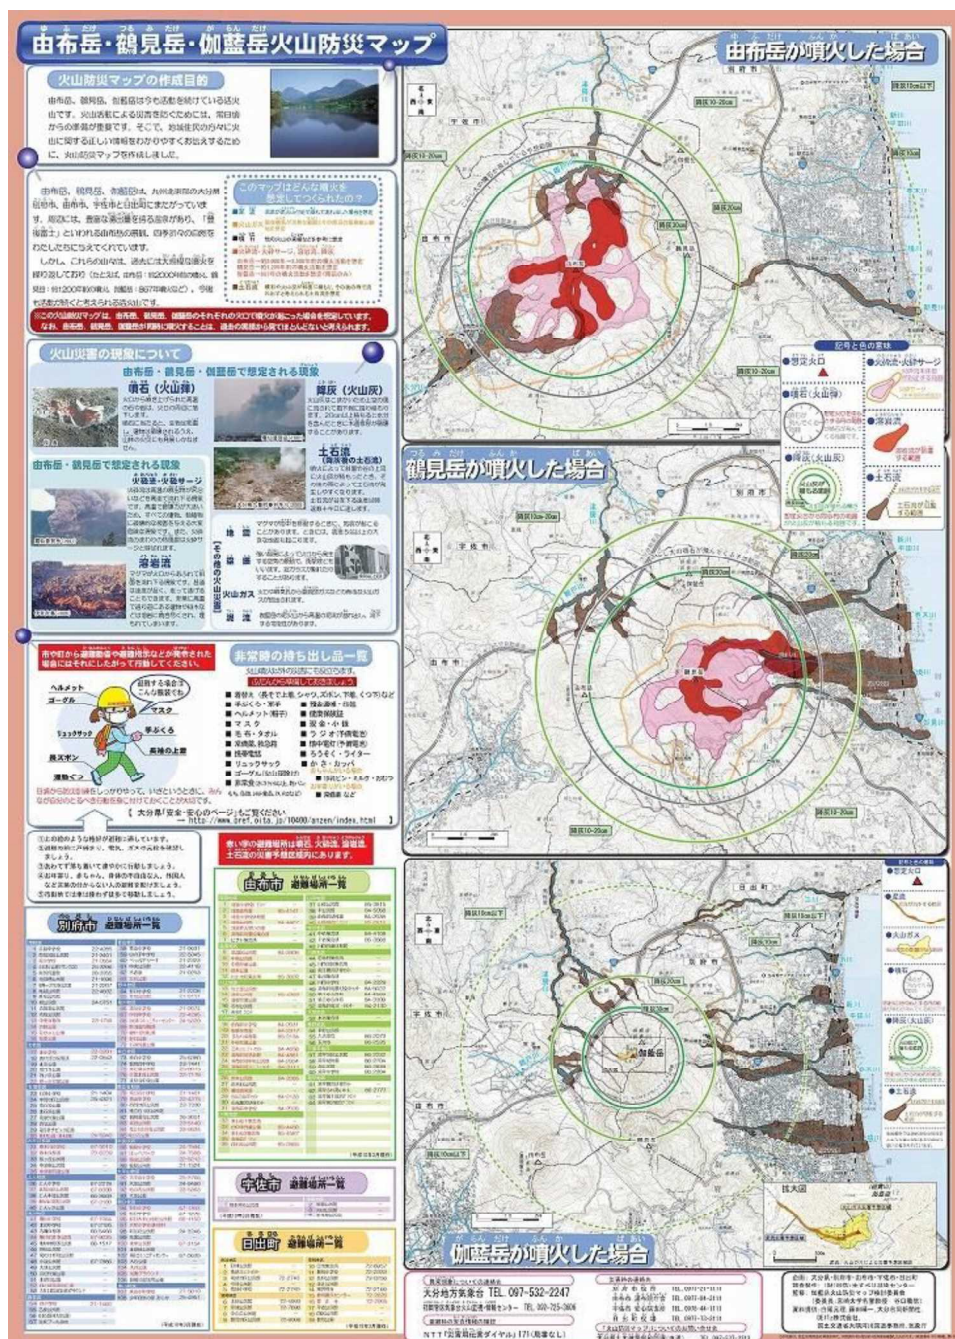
由布岳・鶴見岳・伽藍岳火山防災マップ

火山防災マップの作成目的

由布岳、鶴見岳、伽藍岳は今も活動を続けている活火山です。火山活動による災害を防ぐためには、常日頃からの準備が重要です。そこで、地域住民の方々に火山に関する正しい情報をわかりやすくお伝えするために、火山防災マップを作成しました。

由布岳、鶴見岳、伽藍岳は、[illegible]

しかし、これらの山々は、過去には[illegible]

このマップはどんな噴火を想定してつくられたの？

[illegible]

火山災害の現象について

由布岳・鶴見岳・伽藍岳で想定される現象

噴石（火山弾）

降灰（火山灰）

土石流

由布岳・鶴見岳で想定される現象

火砕流・火砕サージ

溶岩流

その他の火山現象

地震

山崩れ

火山ガス

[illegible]

市や町から避難勧告や避難指示などが発令された場合にはそれにしたがって行動してください。

ヘルメット
ゴーグル
マスク
手ぶくろ
リュックサック
長袖の上着
長ズボン
運動ぐつ

非常時の持ち出し品一覧

大分県「安全・安心のページ」もご覧ください
http://www.pref.oita.jp/10400/anzen/index.html

由布市 避難場所一覧

別府市 避難場所一覧

宇佐市 避難場所一覧

日出町 避難場所一覧

由布岳が噴火した場合

記号と色の意味

想定火口
火砕流・火砕サージ
噴石（火山弾）
溶岩流
降灰（火山灰）
土石流

鶴見岳が噴火した場合

伽藍岳が噴火した場合

伽藍岳

拡大図

大分地方気象台 TEL. 097-532-2247

NTT「災害用伝言ダイヤル」171（局番なし）

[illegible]